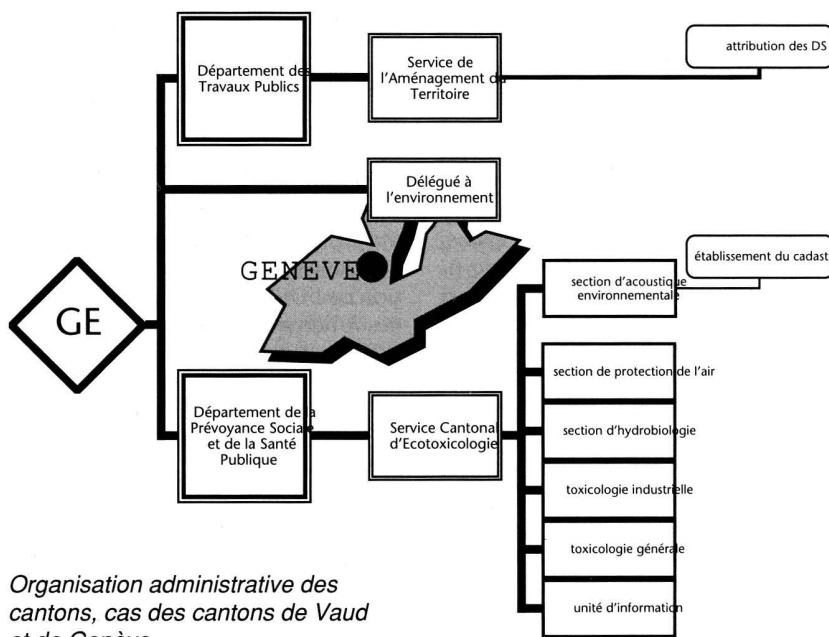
GE

Département des Travaux Publics

Service de l'Aménagement du Territoire

attribution des DS

Délégué à l'environnement

GENEVE

établissement du cadast

section d'acoustique environnementale

section de protection de l'air

Département de la Prévoyance Sociale et de la Santé Publique

Service Cantonal d'Ecotoxicologie

section d'hydrobiologie

toxicologie industrielle

toxicologie générale

unité d'information

Organisation administrative des cantons, cas des cantons de Vaud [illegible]